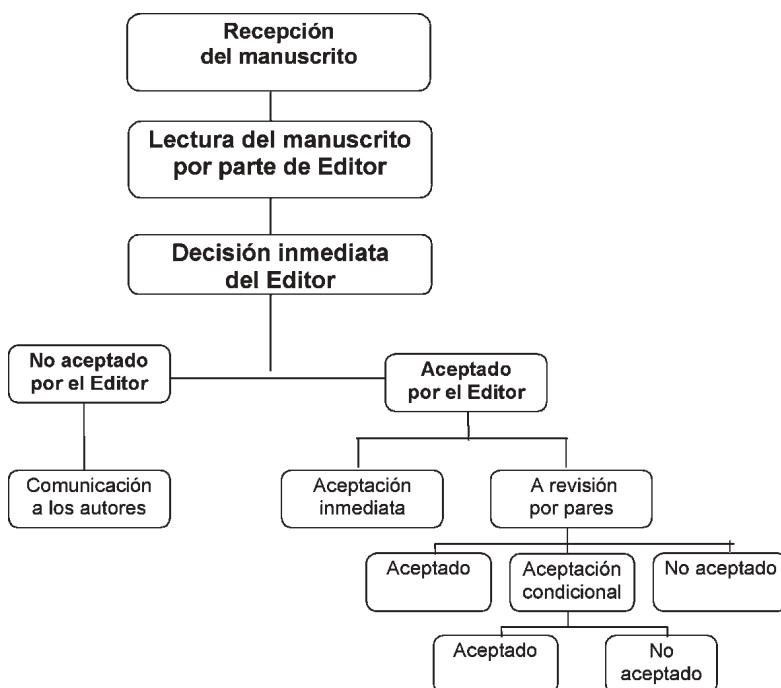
Recepción del manuscrito

Lectura del manuscrito por parte de Editor

Decisión inmediata del Editor

No aceptado por el Editor

Aceptado por el Editor

Comunicación a los autores

Aceptación inmediata

A revisión por pares

Aceptado

Aceptación condicional

No aceptado

Aceptado

No aceptado